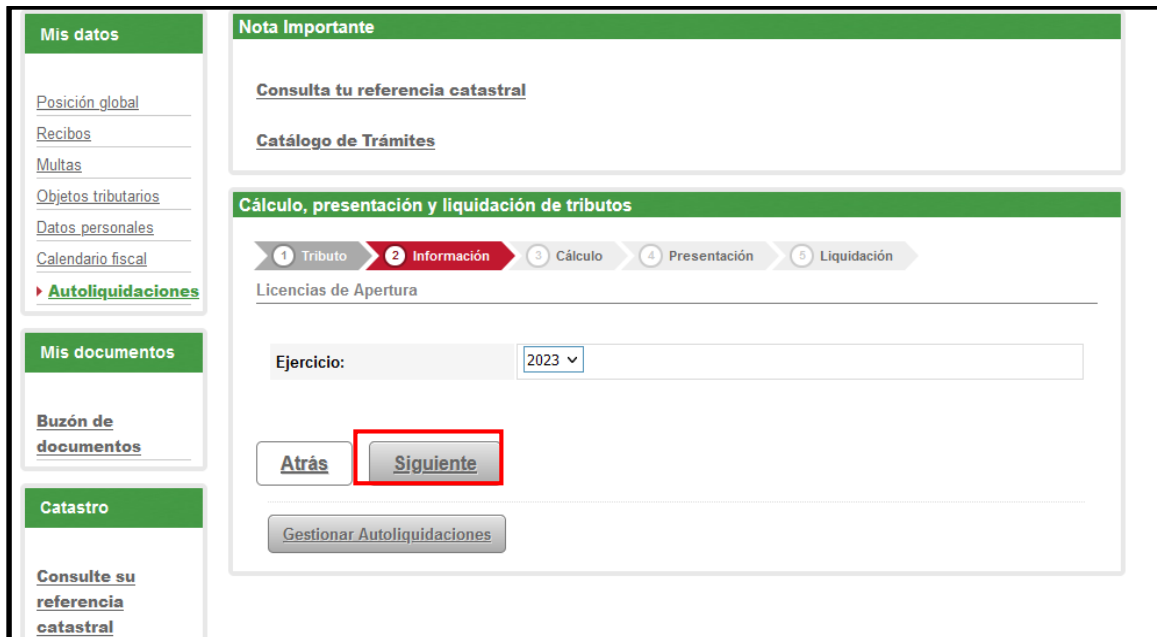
Mis datos

Posición global
Recibos
Multas
Objetos tributarios
Datos personales
Calendario fiscal
Autoliquidaciones

Mis documentos

Buzón de documentos

Catastro

Consulte su referencia catastral

Nota Importante

Consulta tu referencia catastral

Catálogo de Trámites

Cálculo, presentación y liquidación de tributos

1 Tributo
2 Información
3 Cálculo
4 Presentación
5 Liquidación

Licencias de Apertura

| Ejercicio: | 2023 |
|---|---|

Atrás
Siguiente

Gestionar Autoliquidaciones